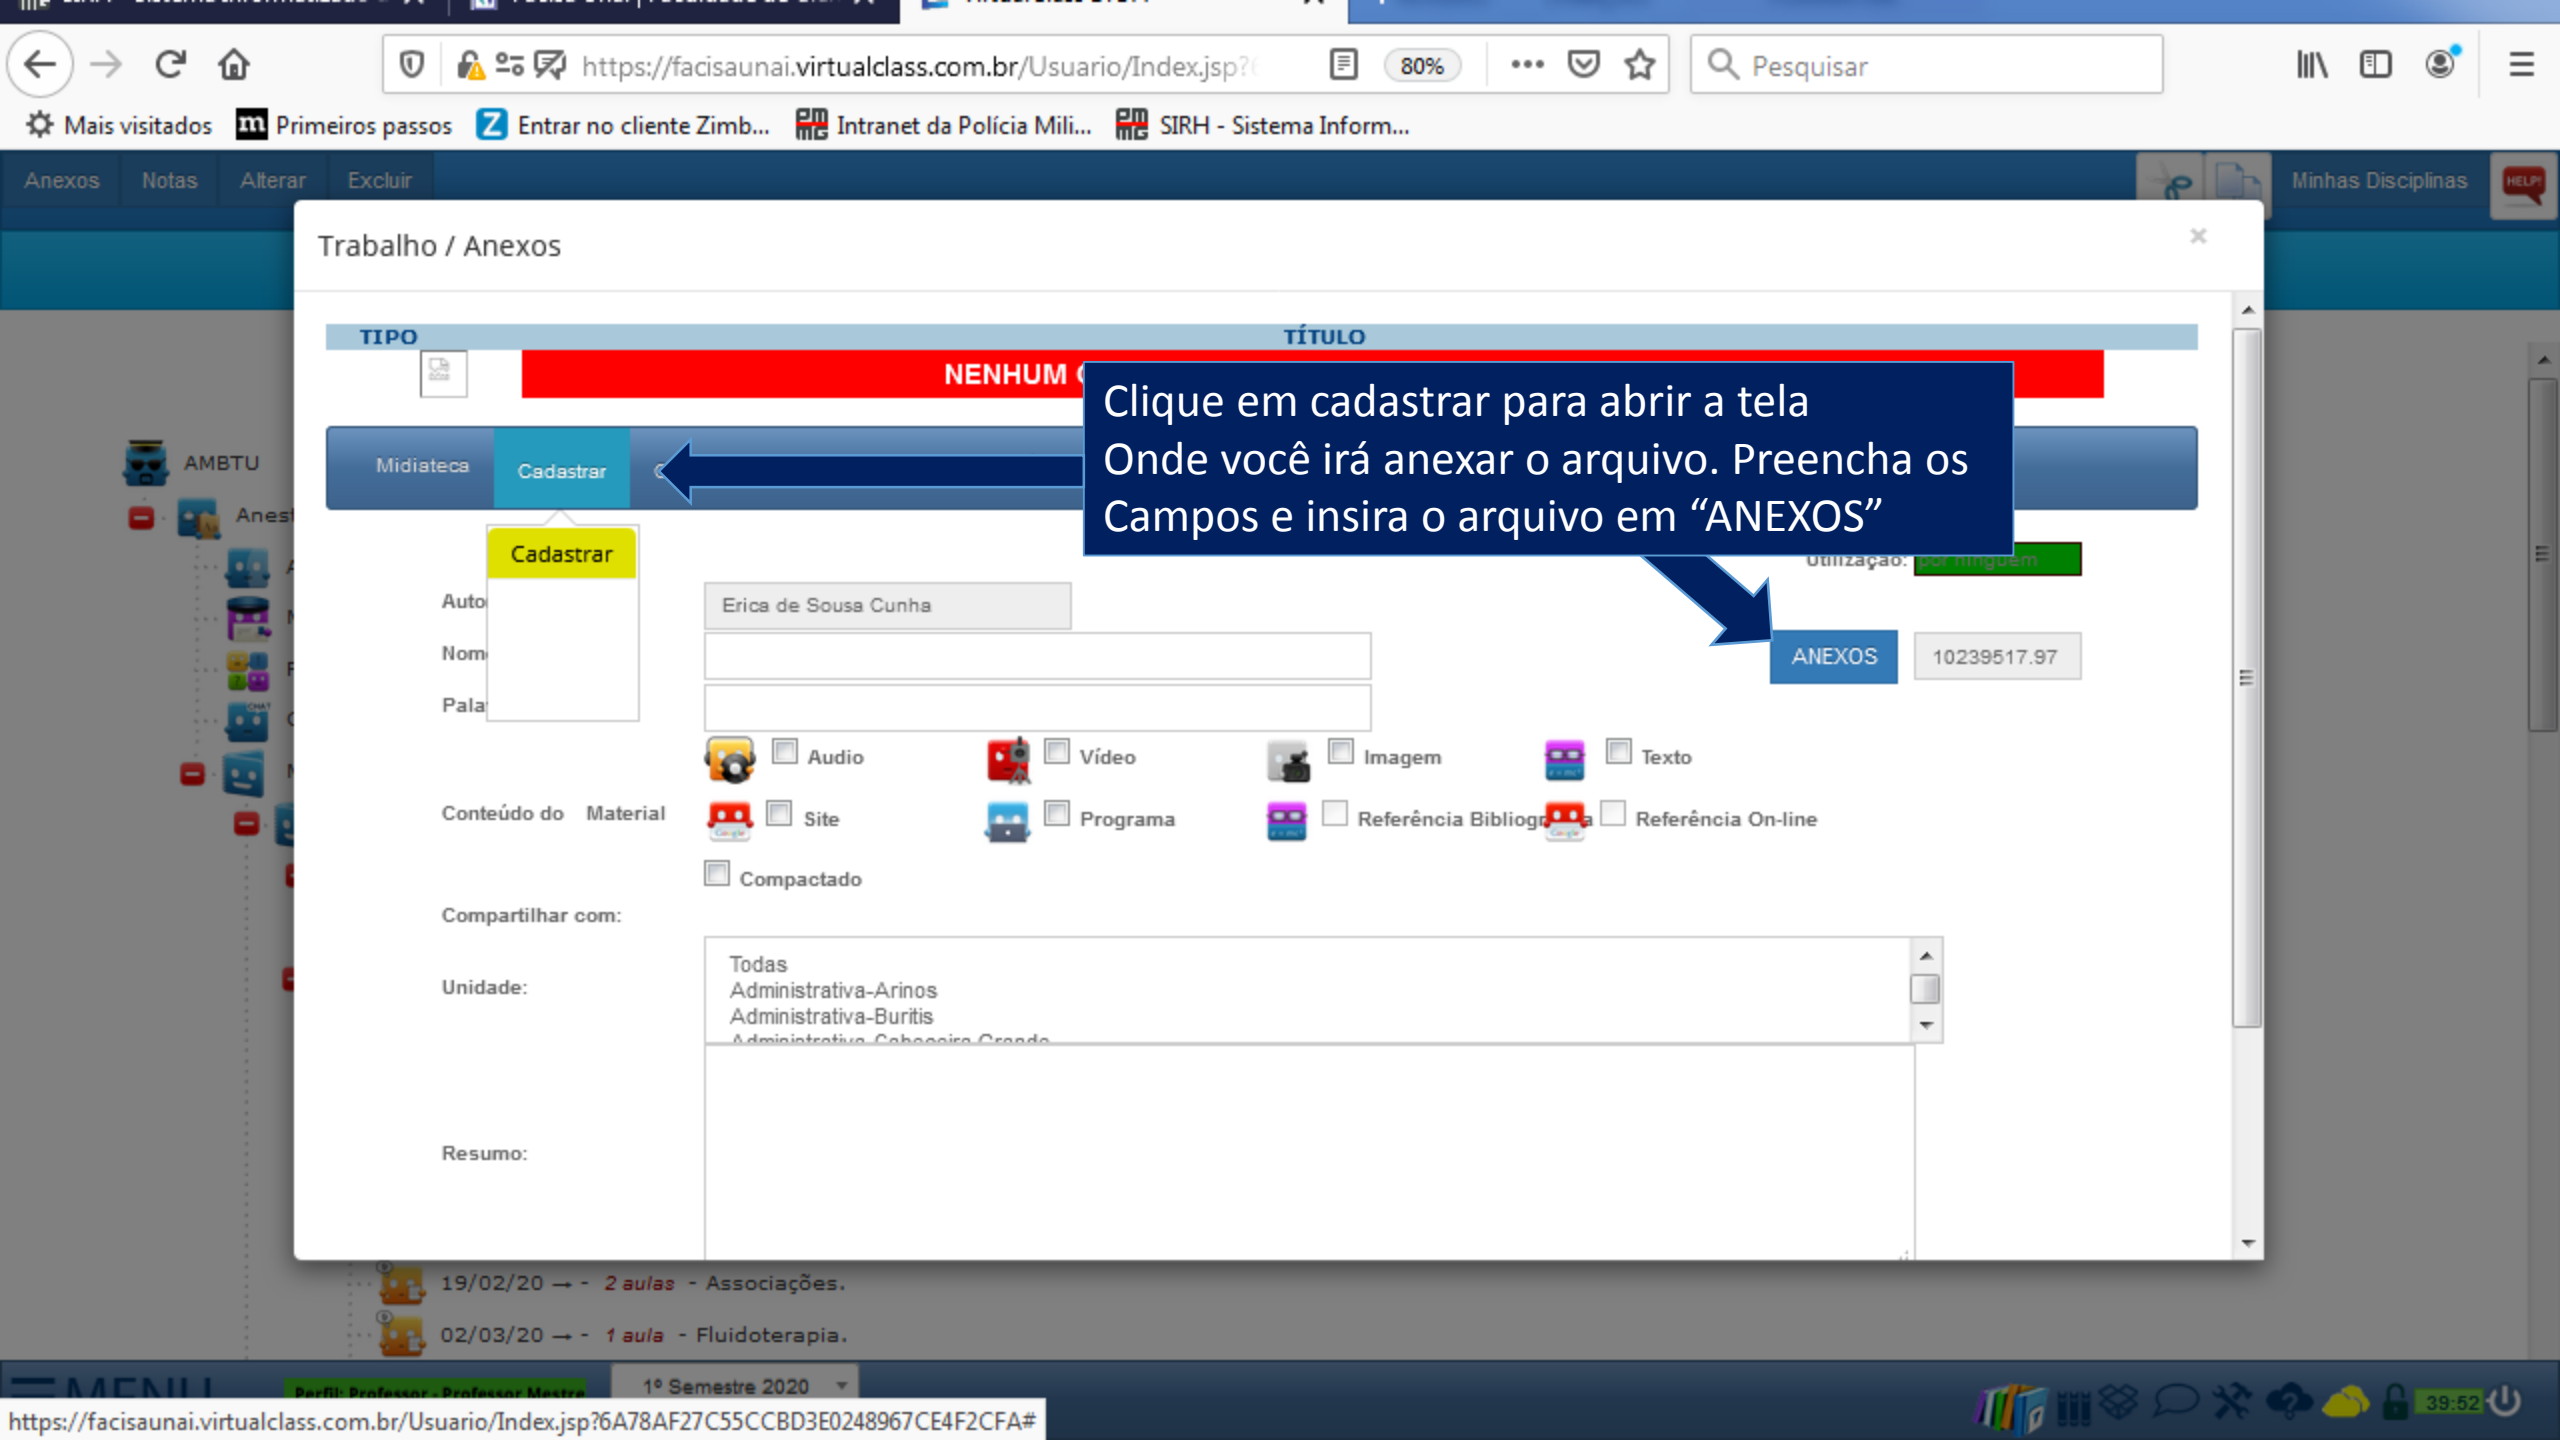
https://facisaunai.virtualclass.com.br/Usuario/Index.jsp?

80%

Pesquisar

Mais visitados | Primeiros passos | Entrar no cliente Zimb... | Intranet da Polícia Mili... | SIRH - Sistema Inform...

Anexos | Notas | Alterar | Excluir

Minhas Disciplinas

HELP!

Trabalho / Anexos

×

| TIPO | TÍTULO |
|---|---|
| | NENHUM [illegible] |

AMBTU

Anes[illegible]

Midiateca | Cadastrar

Cadastrar

Clique em cadastrar para abrir a tela Onde você irá anexar o arquivo. Preencha os Campos e insira o arquivo em “ANEXOS”

Utilização: por ninguém

Auto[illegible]

Erica de Sousa Cunha

Nom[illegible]

ANEXOS

10239517.97

Pala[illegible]

Audio | Vídeo | Imagem | Texto

Conteúdo do Material

Site | Programa | Referência Bibliogr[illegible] | Referência On-line

Compactado

Compartilhar com:

Unidade:

Todas
Administrativa-Arinos
Administrativa-Buritis
Administrativa-Cabeceira Grande

Resumo:

19/02/20 → - 2 aulas - Associações.

02/03/20 → - 1 aula - Fluidoterapia.

MENU

Perfil: Professor - Professor Mestre

1º Semestre 2020

39:52

https://facisaunai.virtualclass.com.br/Usuario/Index.jsp?6A78AF27C55CCBD3E0248967CE4F2CFA#